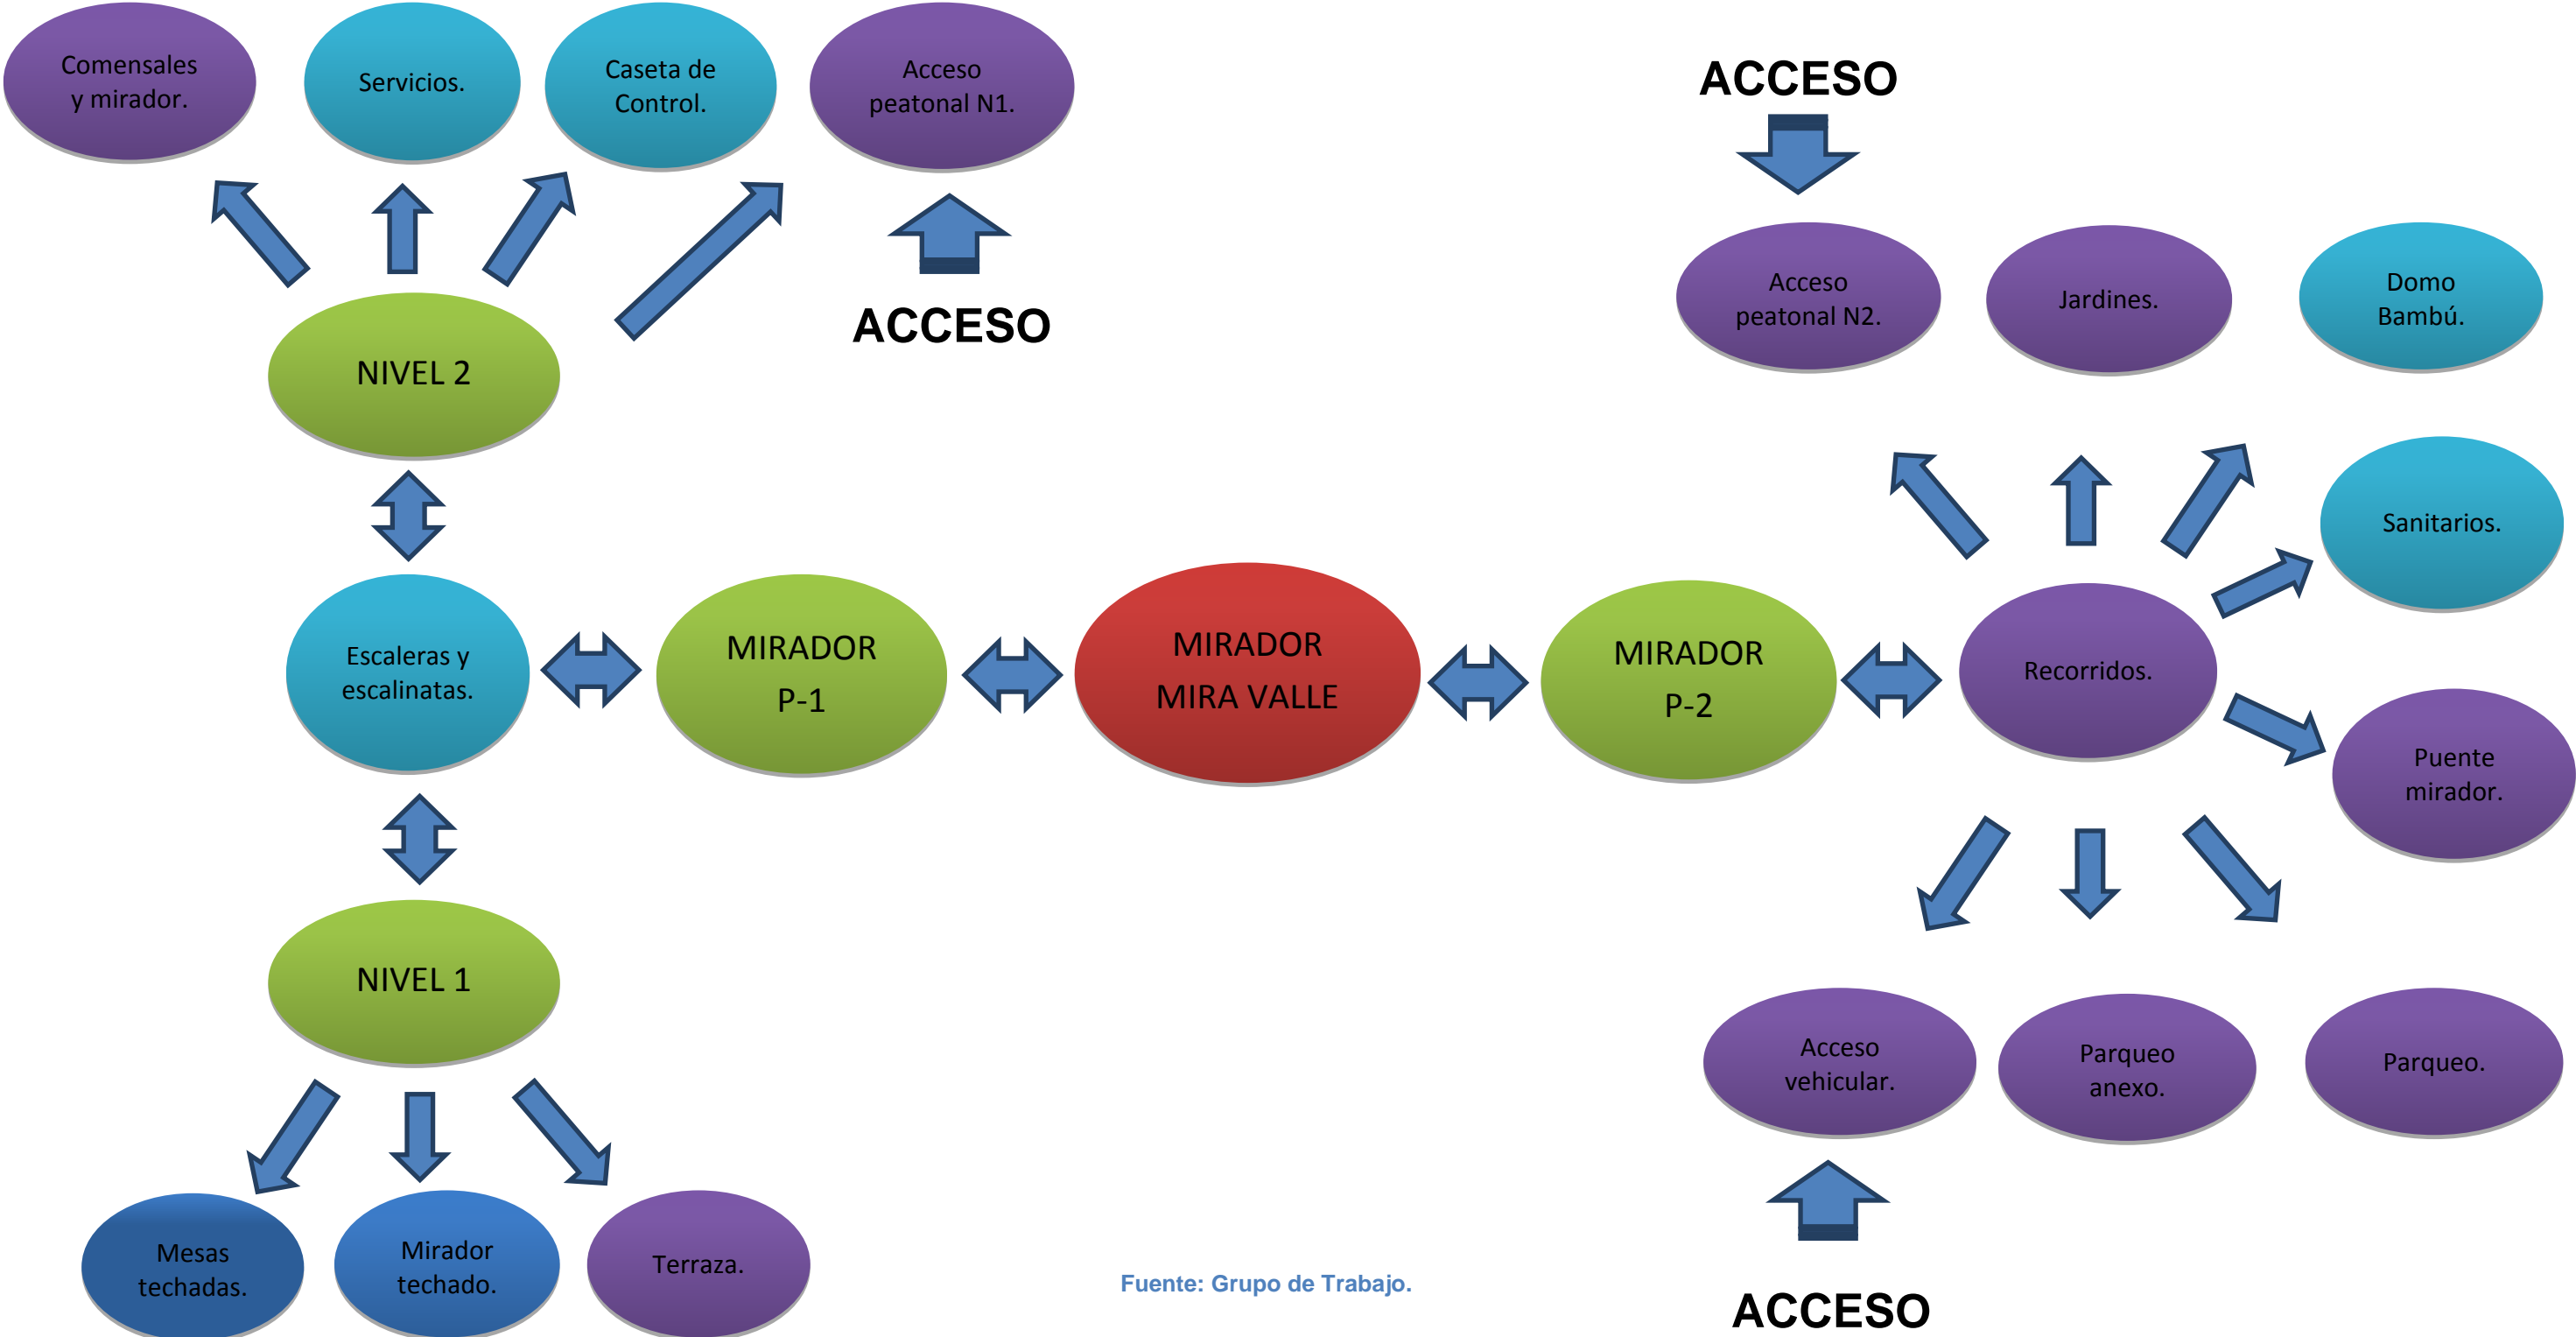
Comensales y mirador.

Servicios.

Caseta de Control.

Acceso peatonal N1.

ACCESO

NIVEL 2

Escaleras y escalinatas.

MIRADOR P-1

MIRADOR MIRA VALLE

MIRADOR P-2

Recorridos.

NIVEL 1

Mesas techadas.

Mirador techado.

Terraza.

ACCESO

Acceso peatonal N2.

Jardines.

Domo Bambú.

Sanitarios.

Puente mirador.

Acceso vehicular.

Parqueo anexo.

Parqueo.

ACCESO

Fuente: Grupo de Trabajo.